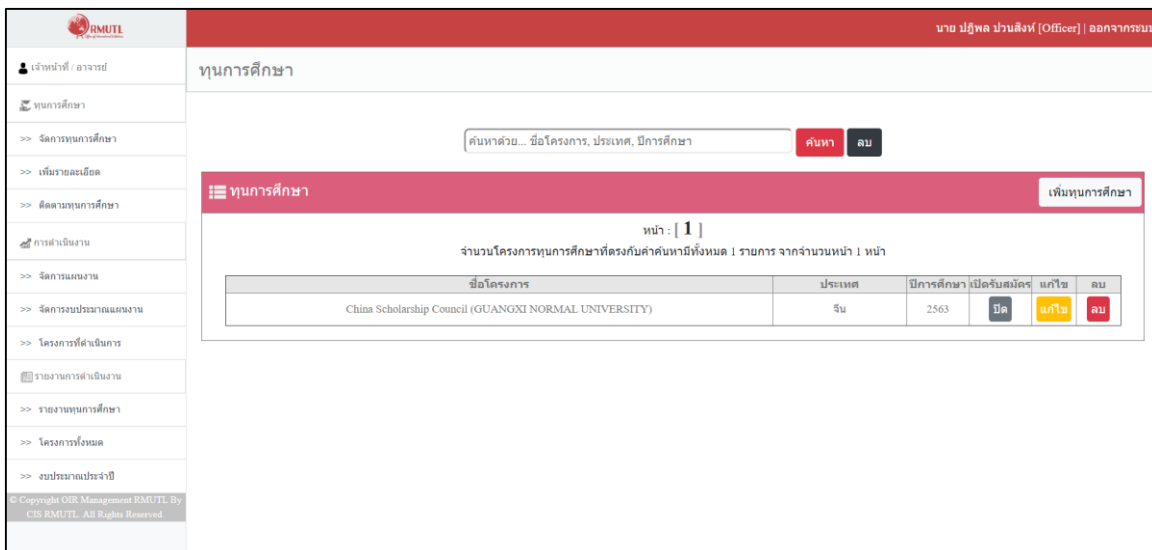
RMUTL

นาย ปฏิพล ปวนสิงห์ [Officer] | ออกจากระบ

เจ้าหน้าที่ / อาจารย์

ทุนการศึกษา

>> จัดการทุนการศึกษา

>> เพิ่มรายละเอียด

>> ติดตามทุนการศึกษา

การดำเนินงาน

>> จัดการแผนงาน

>> จัดการงบประมาณแผนงาน

>> โครงการที่ดำเนินการ

รายงานการดำเนินงาน

>> รายงานทุนการศึกษา

>> โครงการทั้งหมด

>> งบประมาณประจำปี

© Copyright OIR Management RMUTL By CIS RMUTL All Rights Reserved.

ทุนการศึกษา

ค้นหาด้วย... ชื่อโครงการ, ประเทศ, ปีการศึกษา

ค้นหา

ลบ

ทุนการศึกษา

เพิ่มทุนการศึกษา

หน้า : [ 1 ]

จำนวนโครงการทุนการศึกษาที่ตรงกับคำค้นหามีทั้งหมด 1 รายการ จากจำนวนหน้า 1 หน้า

| ชื่อโครงการ | ประเทศ | ปีการศึกษา | เปิดรับสมัคร | แก้ไข | ลบ |
|---|---|---|---|---|---|
| China Scholarship Council (GUANGXI NORMAL UNIVERSITY) | จีน | 2563 | ปิด | แก้ไข | ลบ |